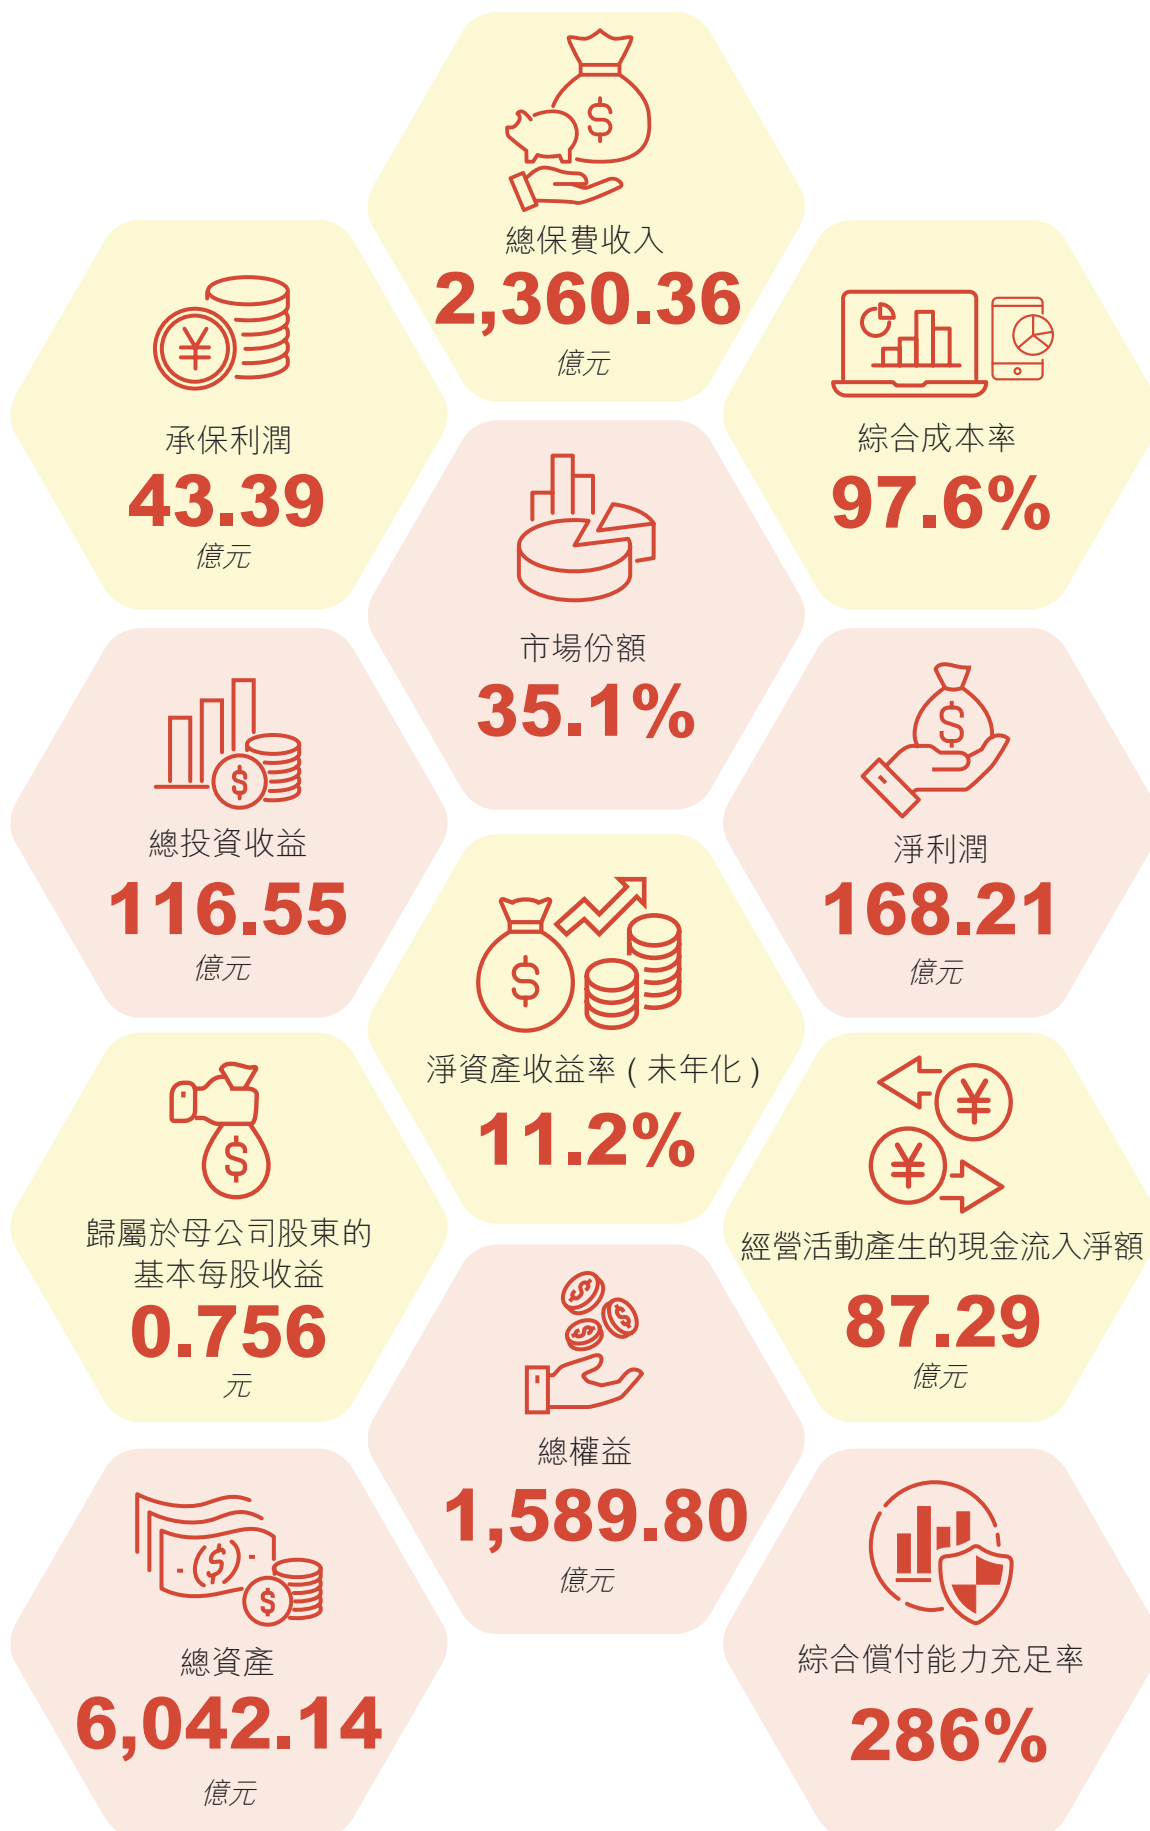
總保費收入
2,360.36
億元

承保利潤
43.39
億元

綜合成本率
97.6%

市場份額
35.1%

總投資收益
116.55
億元

淨利潤
168.21
億元

淨資產收益率（未年化）
11.2%

歸屬於母公司股東的基本每股收益
0.756
元

經營活動產生的現金流入淨額
87.29
億元

總權益
1,589.80
億元

總資產
6,042.14
億元

綜合償付能力充足率
286%